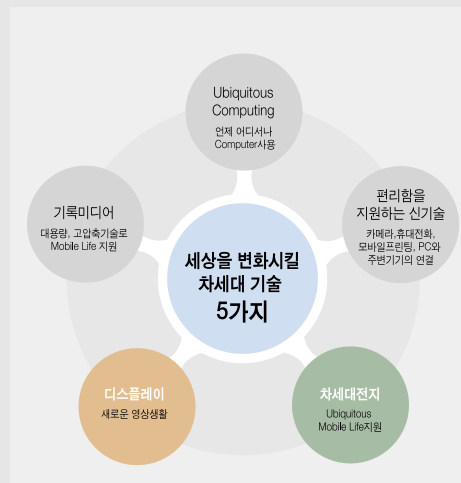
세상을 변화시킬 차세대 기술 5가지

Ubiquitous Computing
언제 어디서나 Computer사용

편리함을 지원하는 신기술
카메라,휴대전화, 모바일프린팅, PC와 주변기기의 연결

차세대전지
Ubiquitous Mobile Life지원

디스플레이
새로운 영상생활

기록미디어
대용량, 고압축기술로 Mobile Life 지원